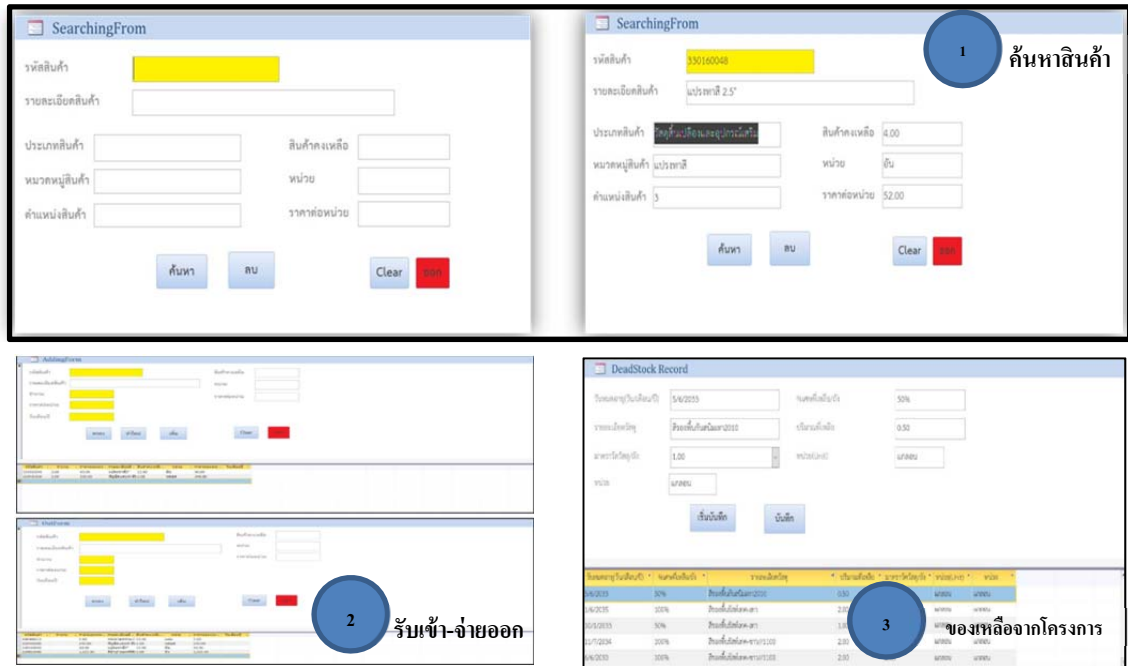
SearchingFrom

รหัสสินค้า

รายละเอียดสินค้า

ประเภทสินค้า

สินค้าคงเหลือ

หมวดหมู่สินค้า

หน่วย

ตำแหน่งสินค้า

ราคาต่อหน่วย

ค้นหา

ลบ

Clear

ออก

SearchingFrom

1

ค้นหาสินค้า

รหัสสินค้า 330160048

รายละเอียดสินค้า แปรงทาสี 2.5"

ประเภทสินค้า วัสดุสิ้นเปลืองและอุปกรณ์เสริม

สินค้าคงเหลือ 4.00

หมวดหมู่สินค้า แปรงทาสี

หน่วย อัน

ตำแหน่งสินค้า 3

ราคาต่อหน่วย 52.00

ค้นหา

ลบ

Clear

ออก

AddingForm

Clear

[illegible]

Clear

2

รับเข้า-จ่ายออก

DeadStock Record

วันเดือนปี 5/6/2035

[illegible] 50%

รายละเอียดวัสดุ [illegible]

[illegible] 0.50

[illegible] 1.00

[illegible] แกลลอน

หน่วย แกลลอน

เริ่มบันทึก

บันทึก

3

ของเหลือจากโครงการ